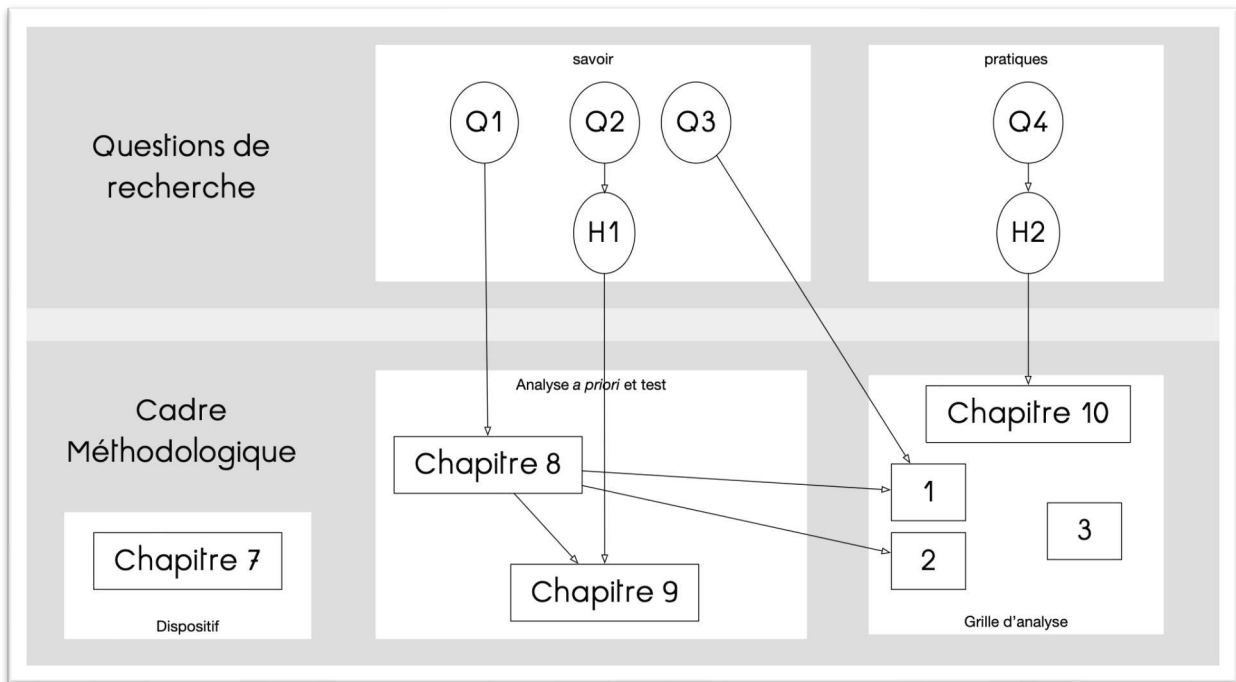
Questions de recherche

savoir

Q1

Q2

Q3

H1

pratiques

Q4

H2

Cadre Méthodologique

Chapitre 7

Dispositif

Analyse *a priori* et test

Chapitre 8

Chapitre 9

Chapitre 10

1

2

3

Grille d'analyse